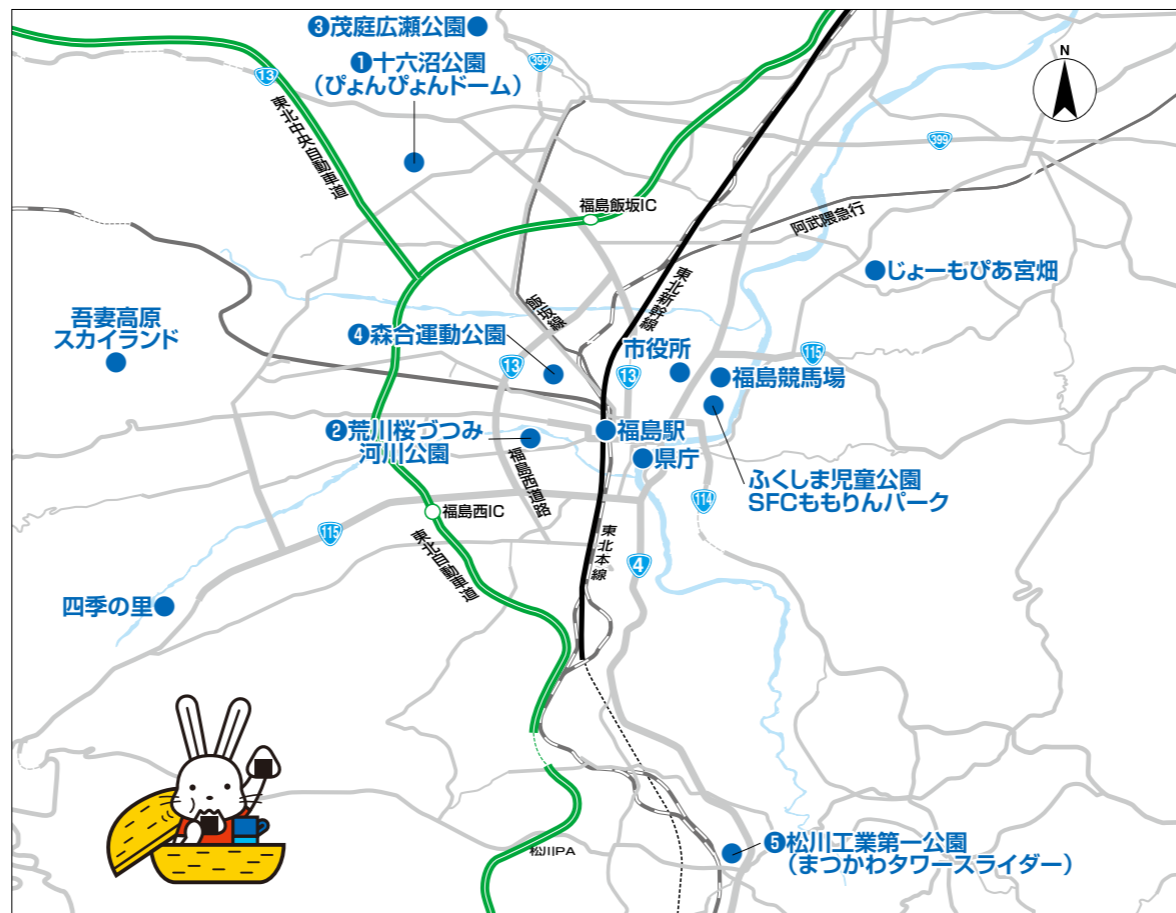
❸茂庭広瀬公園
❶十六沼公園
(ぴょんぴょんドーム)
399
13
東北中央自動車道
N
399
福島飯坂IC
阿武隈急行
東北新幹線
じょーもぴあ宮畑
吾妻高原
スカイランド
❹森合運動公園
13
市役所
115
13
福島競馬場
❷荒川桜づつみ
河川公園
福島駅
県庁
福島西道路
ふくしま児童公園
SFCももりんパーク
114
福島西IC
115
東北自動車道
東北本線
4
四季の里
❺松川工業第一公園
(まつかわタワースライダー)
松川PA